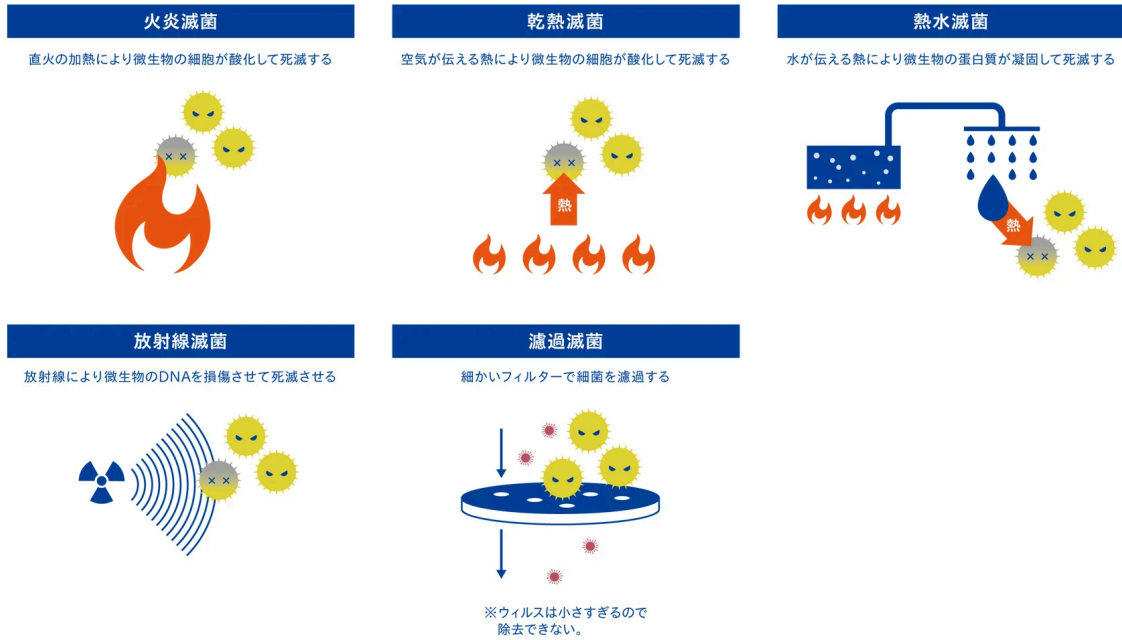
火炎滅菌

直火の加熱により微生物の細胞が酸化して死滅する

乾熱滅菌

空気が伝える熱により微生物の細胞が酸化して死滅する

熱

熱水滅菌

水が伝える熱により微生物の蛋白質が凝固して死滅する

熱

放射線滅菌

放射線により微生物のDNAを損傷させて死滅させる

濾過滅菌

細かいフィルターで細菌を濾過する

※ウィルスは小さすぎるので除去できない。